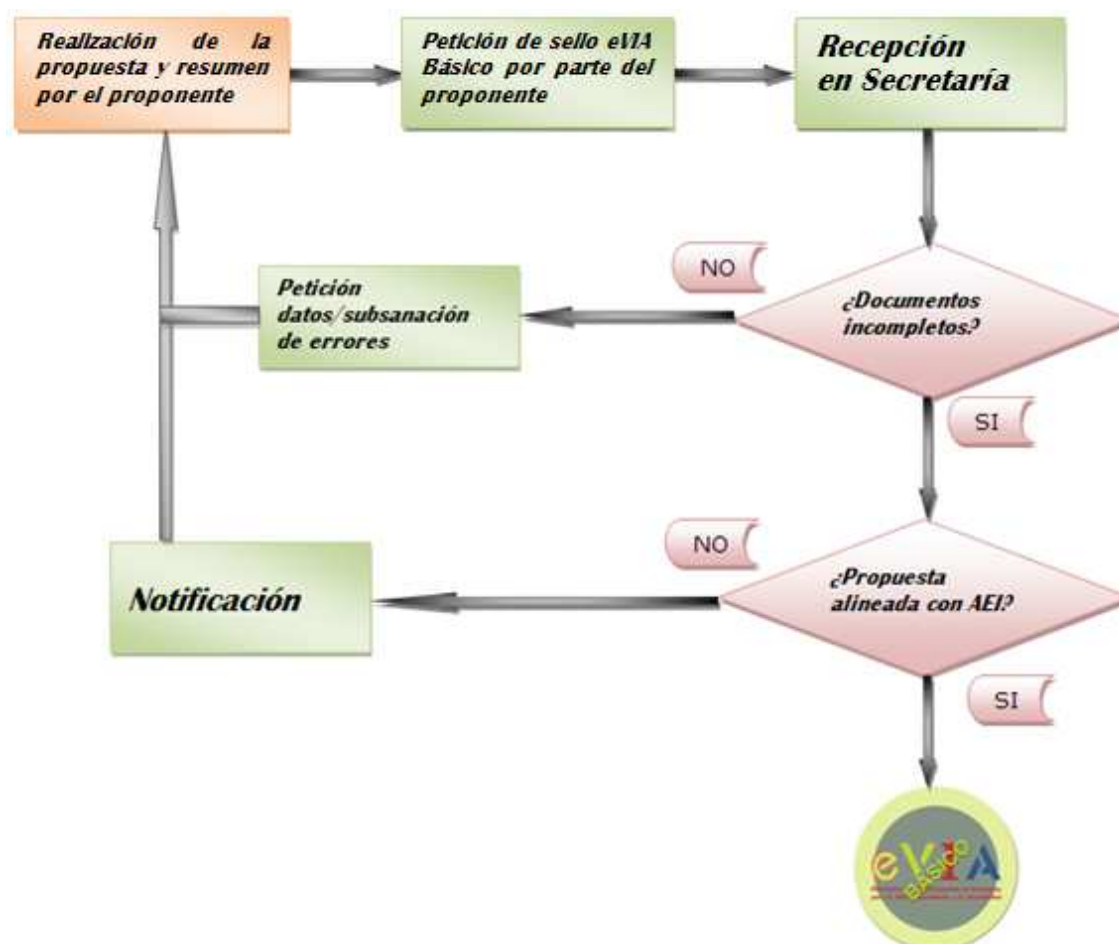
Realización de la propuesta y resumen por el proponente

Petición de sello eVIA Básico por parte del proponente

Recepción en Secretaría

NO

¿Documentos incompletos?

Petición datos/subsanación de errores

SI

NO

¿Propuesta alineada con AEI?

Notificación

SI

eVIA Básico